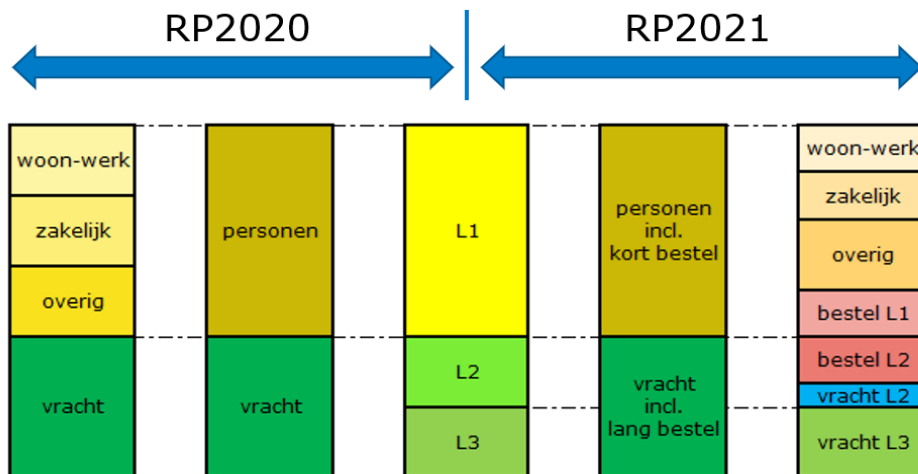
RP2020

RP2021

woon-werk

zakelijk

overig

vracht

personen

vracht

L1

L2

L3

personen incl. kort bestel

vracht incl. lang bestel

woon-werk

zakelijk

overig

bestel L1

bestel L2

vracht L2

vracht L3